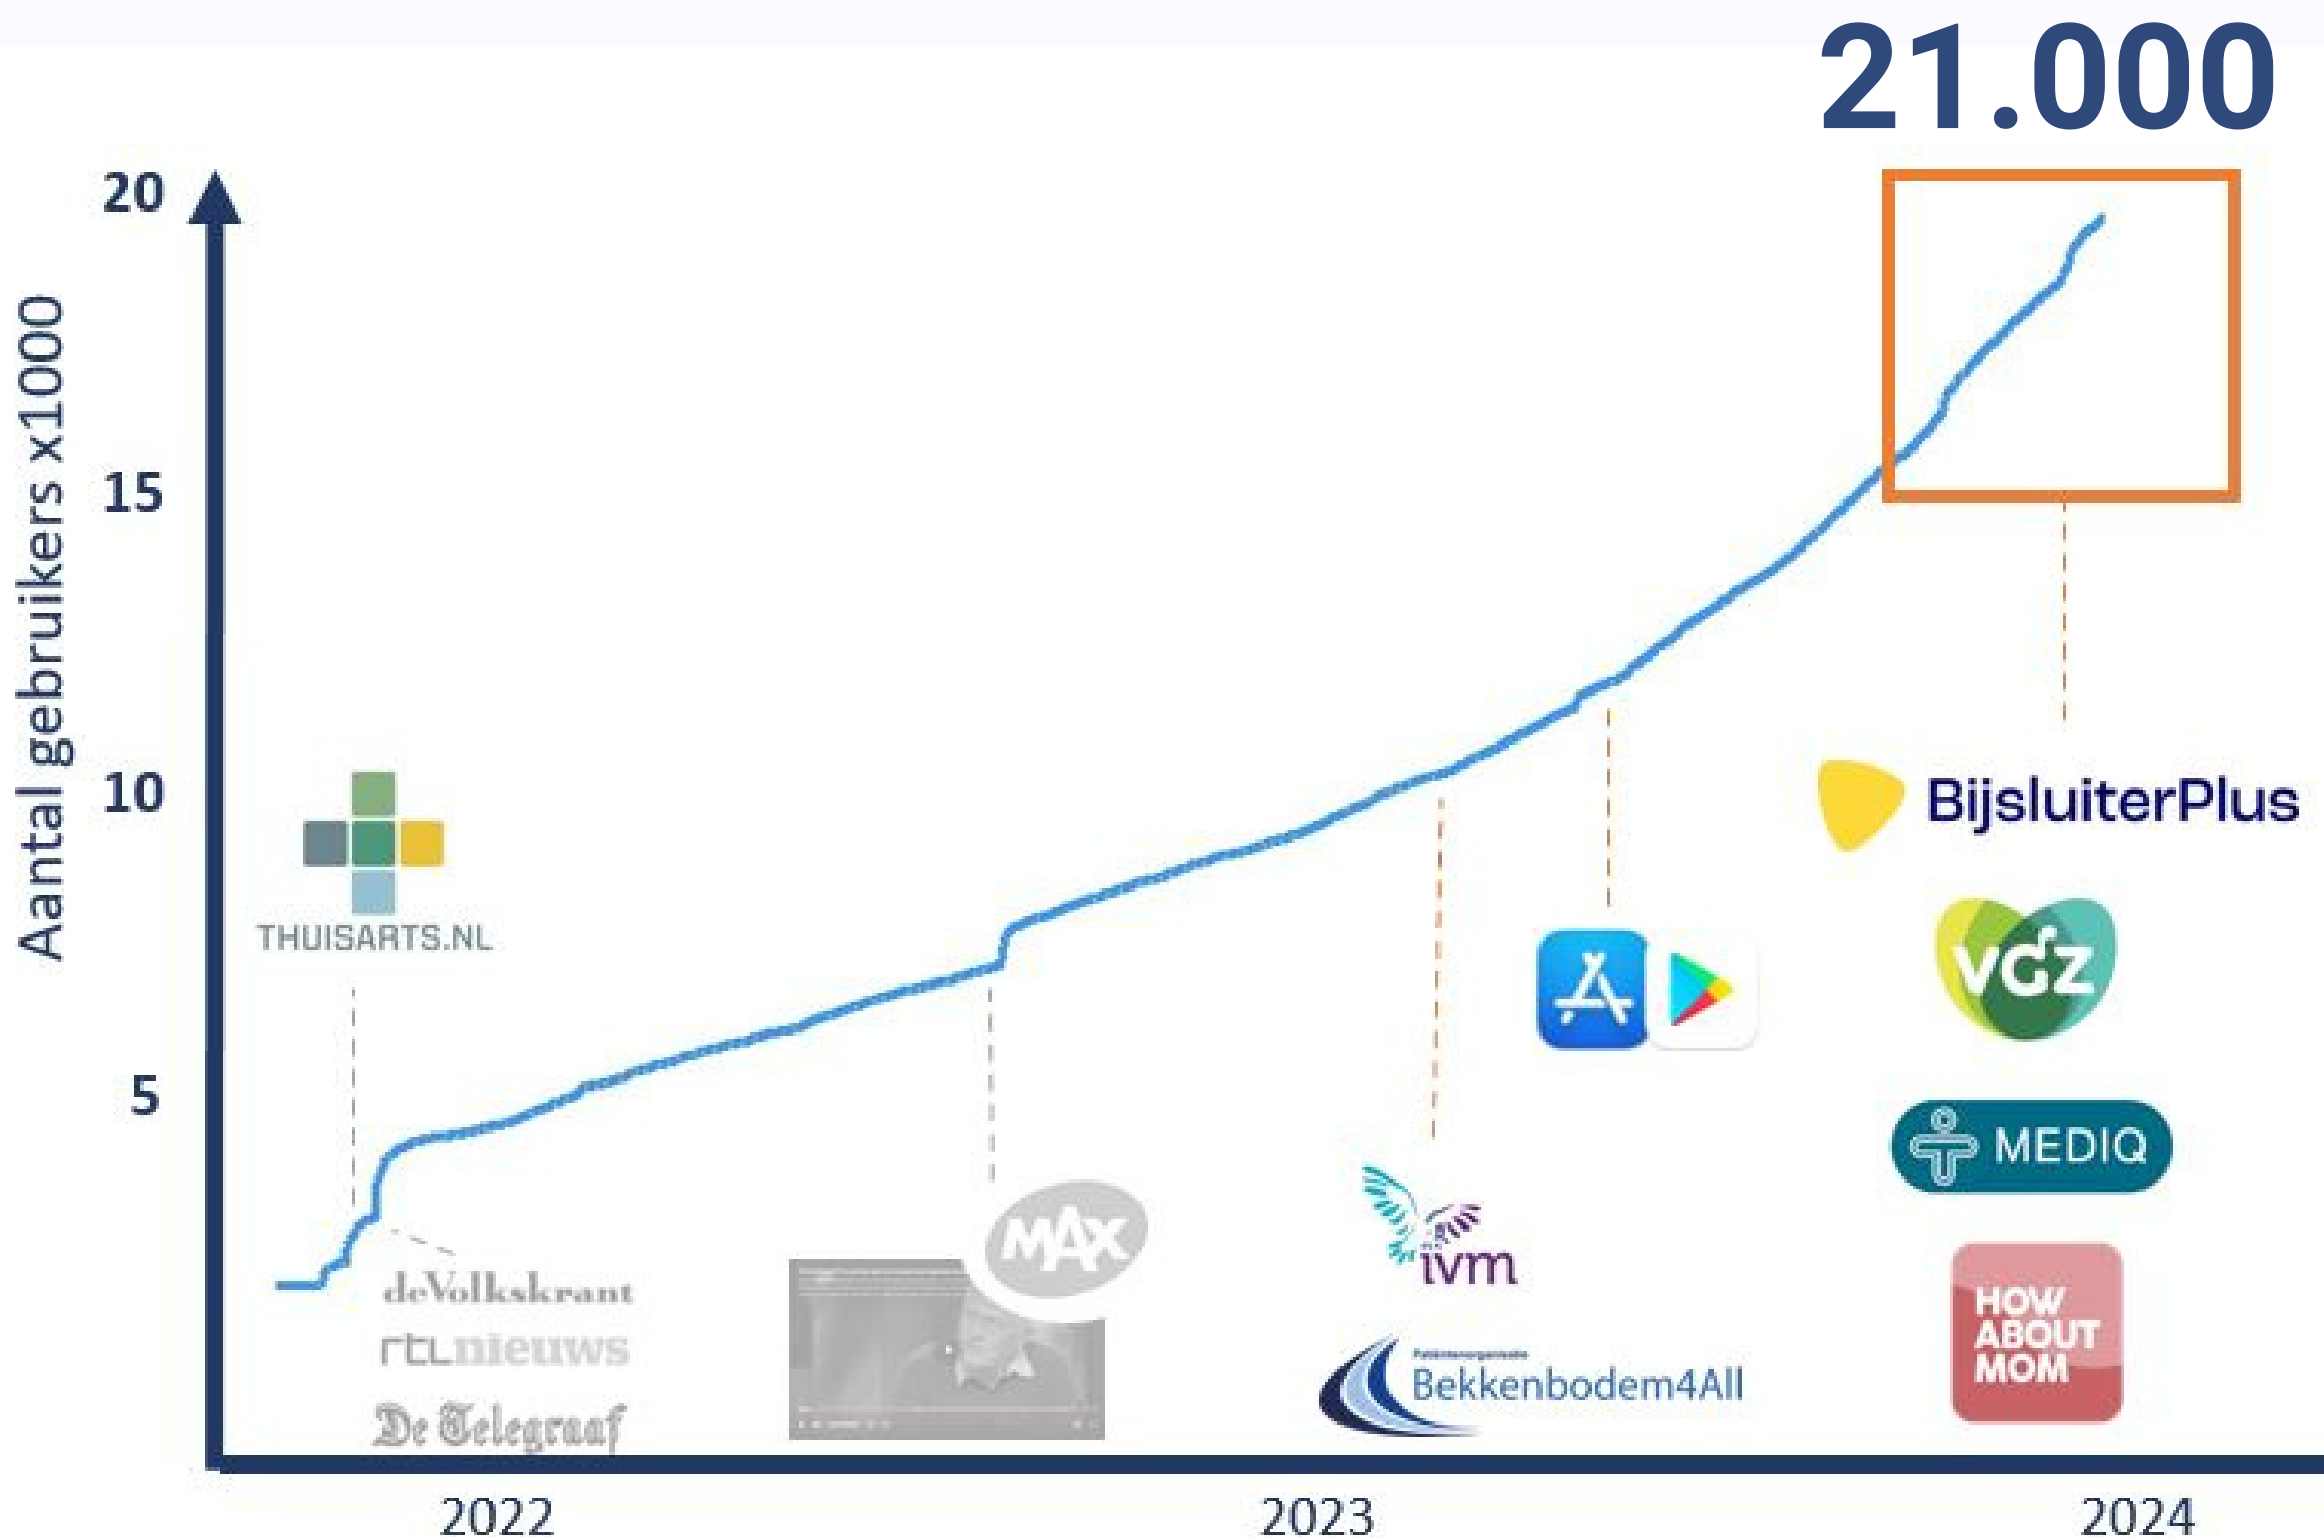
21.000

Aantal gebruikers x1000

20
15
10
5

THUISARTS.NL

deVolkskrant
rtlnieuws
De Telegraaf

MAX

ivm

Patiëntenorganisatie
Bekkenbodem4All

BijsluiterPlus

vgz

MEDIQ

HOW ABOUT MOM

2022
2023
2024